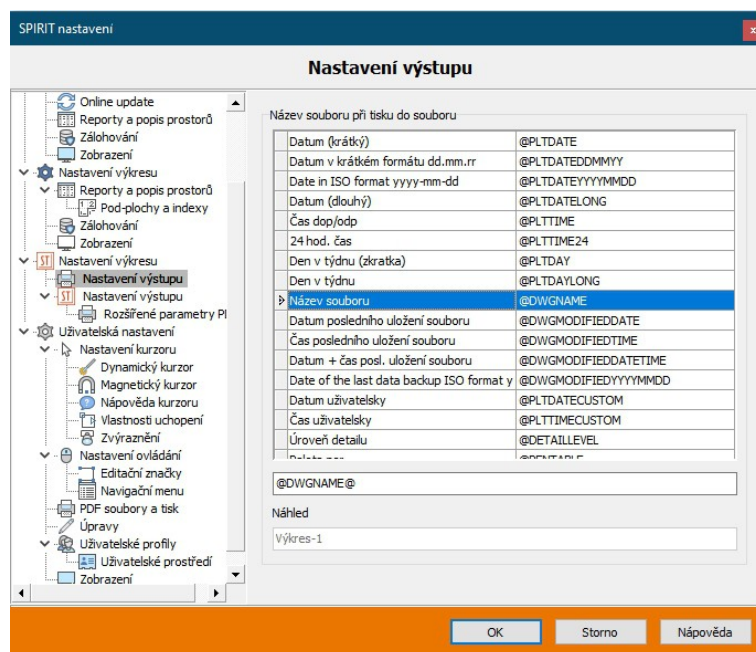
SPIRIT nastavení

Nastavení výstupu

Online update
Reporty a popis prostorů
Zálohování
Zobrazení
Nastavení výkresu
Reporty a popis prostorů
Pod-plochy a indexy
Zálohování
Zobrazení
Nastavení výkresu
Nastavení výstupu
Nastavení výstupu
Rozšířené parametry Pl
Uživatelská nastavení
Nastavení kurzoru
Dynamický kurzor
Magnetický kurzor
Nápověda kurzoru
Vlastnosti uchopení
Zvýraznění
Nastavení ovládání
Editační značky
Navigační menu
PDF soubory a tisk
Úpravy
Uživatelské profily
Uživatelské prostředí
Zobrazení

Název souboru při tisku do souboru

| | |
|---|---|
| Datum (krátký) | @PLTDATE |
| Datum v krátkém formátu dd.mm.rr | @PLTDATEDDMMYY |
| Date in ISO format yyyy-mm-dd | @PLTDATEYYYYMMDD |
| Datum (dlouhý) | @PLTDATELONG |
| Čas dop/odp | @PLTTIME |
| 24 hod. čas | @PLTTIME24 |
| Den v týdnu (zkratka) | @PLTDAY |
| Den v týdnu | @PLTDAYLONG |
| Název souboru | @DWGNAME |
| Datum posledního uložení souboru | @DWGMODIFIEDDATE |
| Čas posledního uložení souboru | @DWGMODIFIEDTIME |
| Datum + čas posl. uložení souboru | @DWGMODIFIEDDATETIME |
| Date of the last data backup ISO format y | @DWGMODIFIEDYYYYMMDD |
| Datum uživatelsky | @PLTDATECUSTOM |
| Čas uživatelsky | @PLTTIMECUSTOM |
| Úroveň detailu | @DETAILLEVEL |
| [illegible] | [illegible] |

@DWGNAME@

Náhled
Výkres-1

OK
Storno
Nápověda